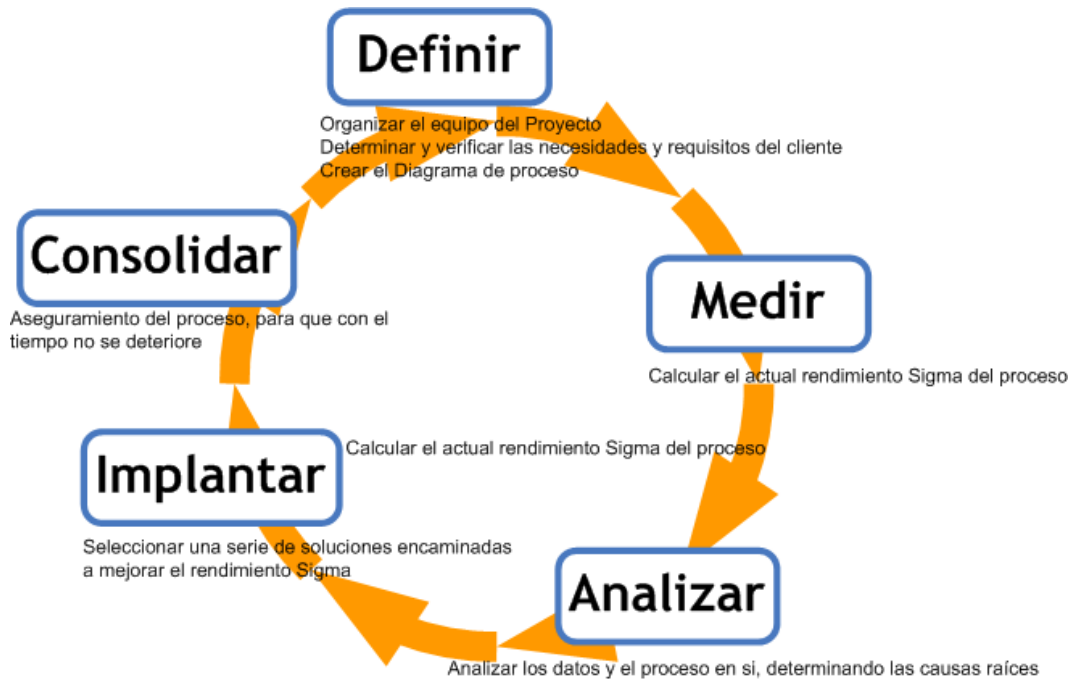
Definir

Organizar el equipo del Proyecto
Determinar y verificar las necesidades y requisitos del cliente
Crear el Diagrama de proceso

Medir

Calcular el actual rendimiento Sigma del proceso

Calcular el actual rendimiento Sigma del proceso

Analizar

Analizar los datos y el proceso en si, determinando las causas raíces

Implantar

Seleccionar una serie de soluciones encaminadas a mejorar el rendimiento Sigma

Consolidar

Aseguramiento del proceso, para que con el tiempo no se deteriore